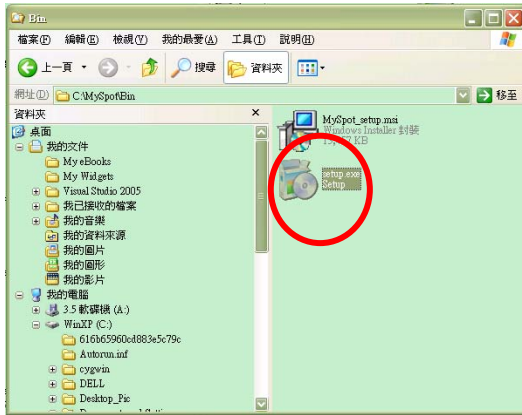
Bin

檔案(F) 編輯(E) 檢視(V) 我的最愛(A) 工具(T) 說明(H)

上一頁 搜尋 資料夾

網址(D) C:\MySpot\Bin 移至

資料夾 ×

桌面
我的文件
My eBooks
My Widgets
Visual Studio 2005
我已接收的檔案
我的音樂
我的資料來源
我的圖片
我的圖形
我的影片
我的電腦
3.5 軟碟機 (A:)
WinXP (C:)
616b65960cd883e5c79c
Autorun.inf
cygwin
DELL
Desktop_Pic

MySpot_setup.msi
Windows Installer 封裝
1,5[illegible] KB

setup.exe
Setup